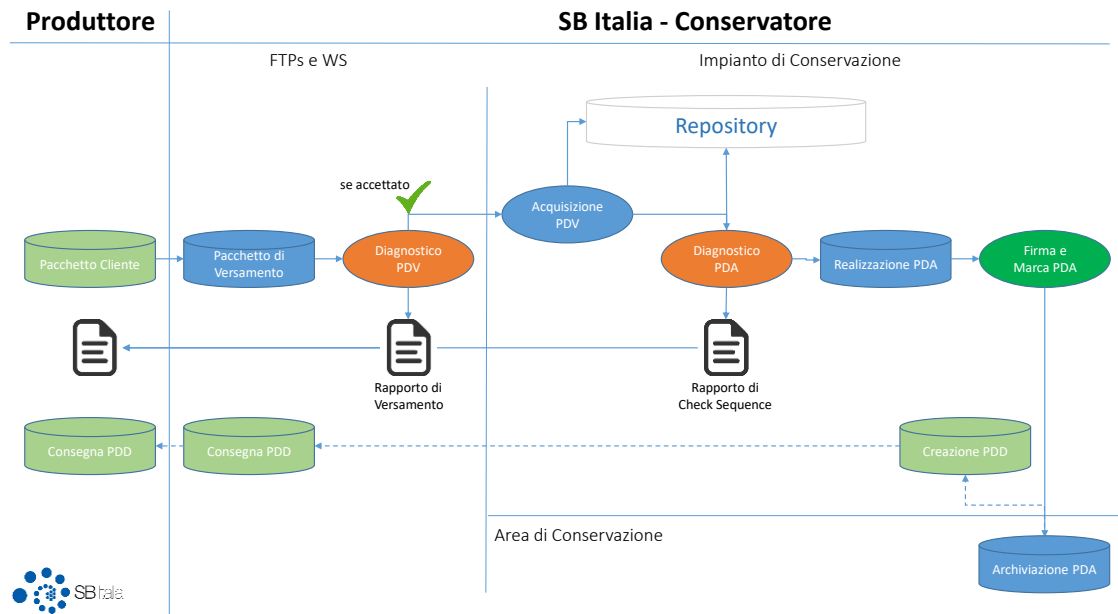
Produttore

SB Italia - Conservatore

FTPs e WS

Impianto di Conservazione

Repository

se accettato

Acquisizione PDV

Pacchetto Cliente

Pacchetto di Versamento

Diagnostico PDV

Diagnostico PDA

Realizzazione PDA

Firma e Marca PDA

Rapporto di Versamento

Rapporto di Check Sequence

Consegna PDD

Consegna PDD

Creazione PDD

Area di Conservazione

Archiviazione PDA

SB Italia